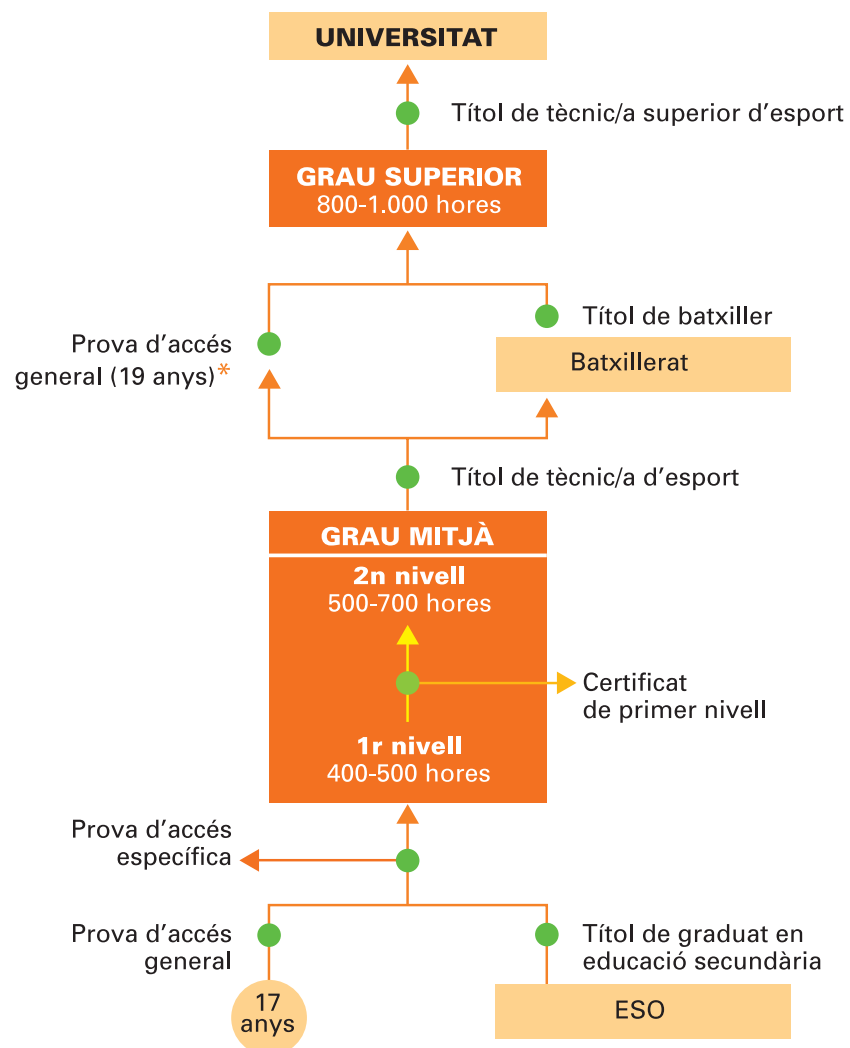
UNIVERSITAT

Títol de tècnic/a superior d'esport

GRAU SUPERIOR
800-1.000 hores

Prova d'accés general (19 anys)*

Títol de batxiller

Batxillerat

Títol de tècnic/a d'esport

GRAU MITJÀ

2n nivell
500-700 hores

Certificat de primer nivell

1r nivell
400-500 hores

Prova d'accés específica

Prova d'accés general

Títol de graduat en educació secundària

17 anys

ESO